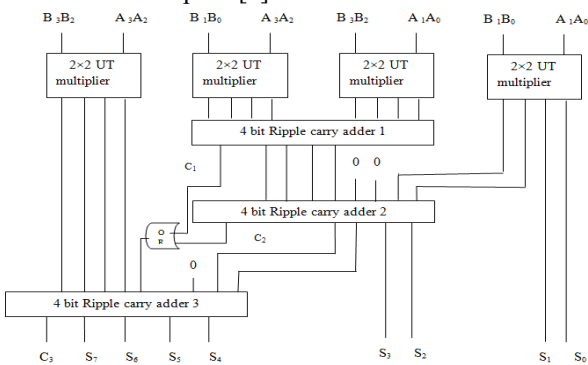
B $_3$B$_2$ A $_3$A$_2$ B $_1$B$_0$ A $_3$A$_2$ B $_3$B$_2$ A $_1$A$_0$ B $_1$B$_0$ A $_1$A$_0$

2×2 UT multiplier

2×2 UT multiplier

2×2 UT multiplier

2×2 UT multiplier

4 bit Ripple carry adder 1

C$_1$

0 0

O R

4 bit Ripple carry adder 2

C$_2$

0

4 bit Ripple carry adder 3

C$_3$ S$_7$ S$_6$ S$_5$ S$_4$ S$_3$ S$_2$ S$_1$ S$_0$